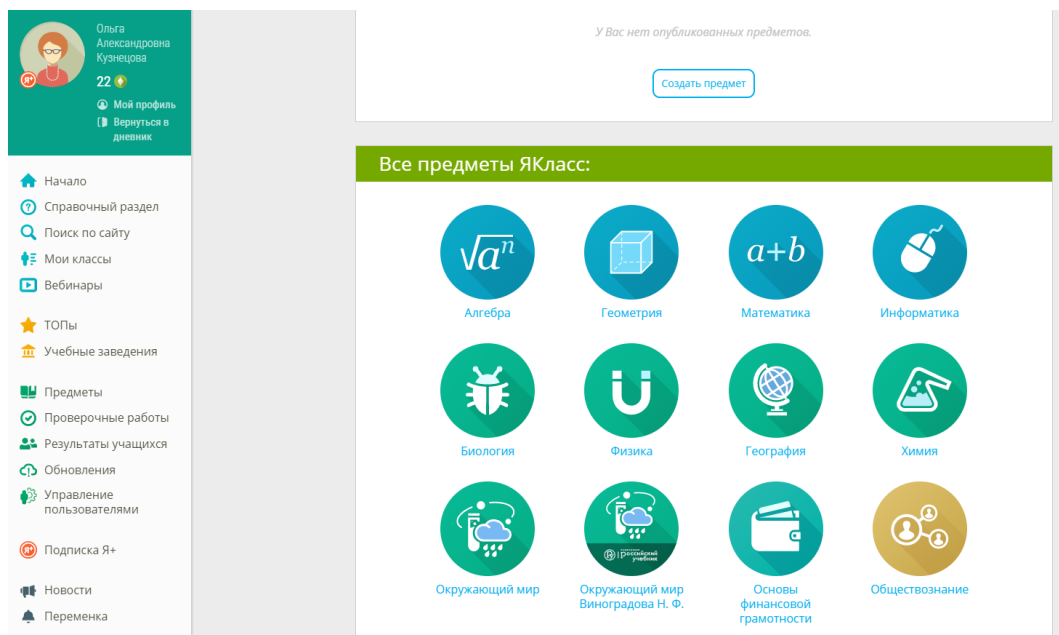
Ольга Александровна Кузнецова
Я+
22
Мой профиль
Вернуться в дневник

Начало
Справочный раздел
Поиск по сайту
Мои классы
Вебинары

ТОПы
Учебные заведения

Предметы
Проверочные работы
Результаты учащихся
Обновления
Управление пользователями

Подписка Я+

Новости
Переменка

У Вас нет опубликованных предметов.

Создать предмет

Все предметы ЯКласс:

$\sqrt{a^n}$
Алгебра

Геометрия

$a+b$
Математика

Информатика

Биология

Физика

География

Химия

Окружающий мир

Российский учебник
Окружающий мир Виноградова Н. Ф.

Основы финансовой грамотности

Обществознание